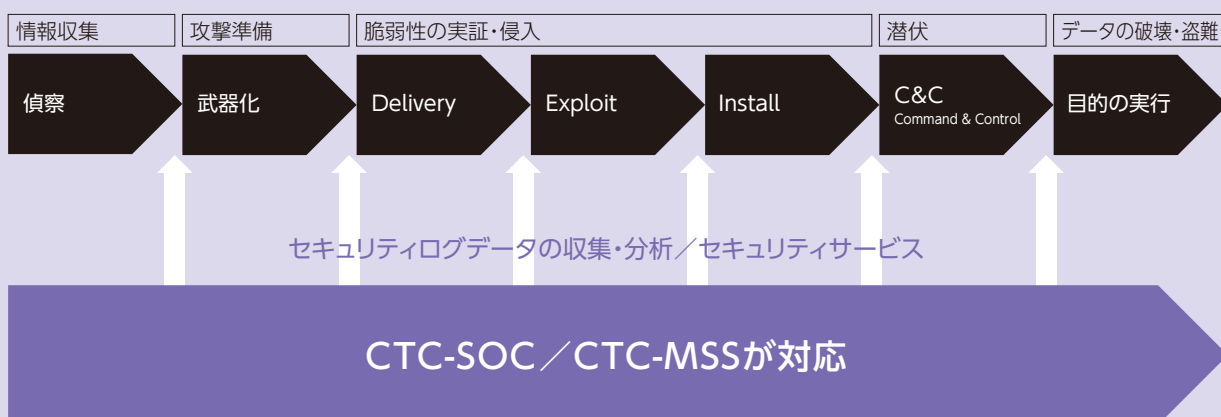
情報収集 | 攻撃準備 | 脆弱性の実証・侵入 | 潜伏 | データの破壊・盗難

偵察

武器化

Delivery

Exploit

Install

C&C
Command & Control

目的の実行

セキュリティログデータの収集・分析／セキュリティサービス

CTC-SOC／CTC-MSSが対応